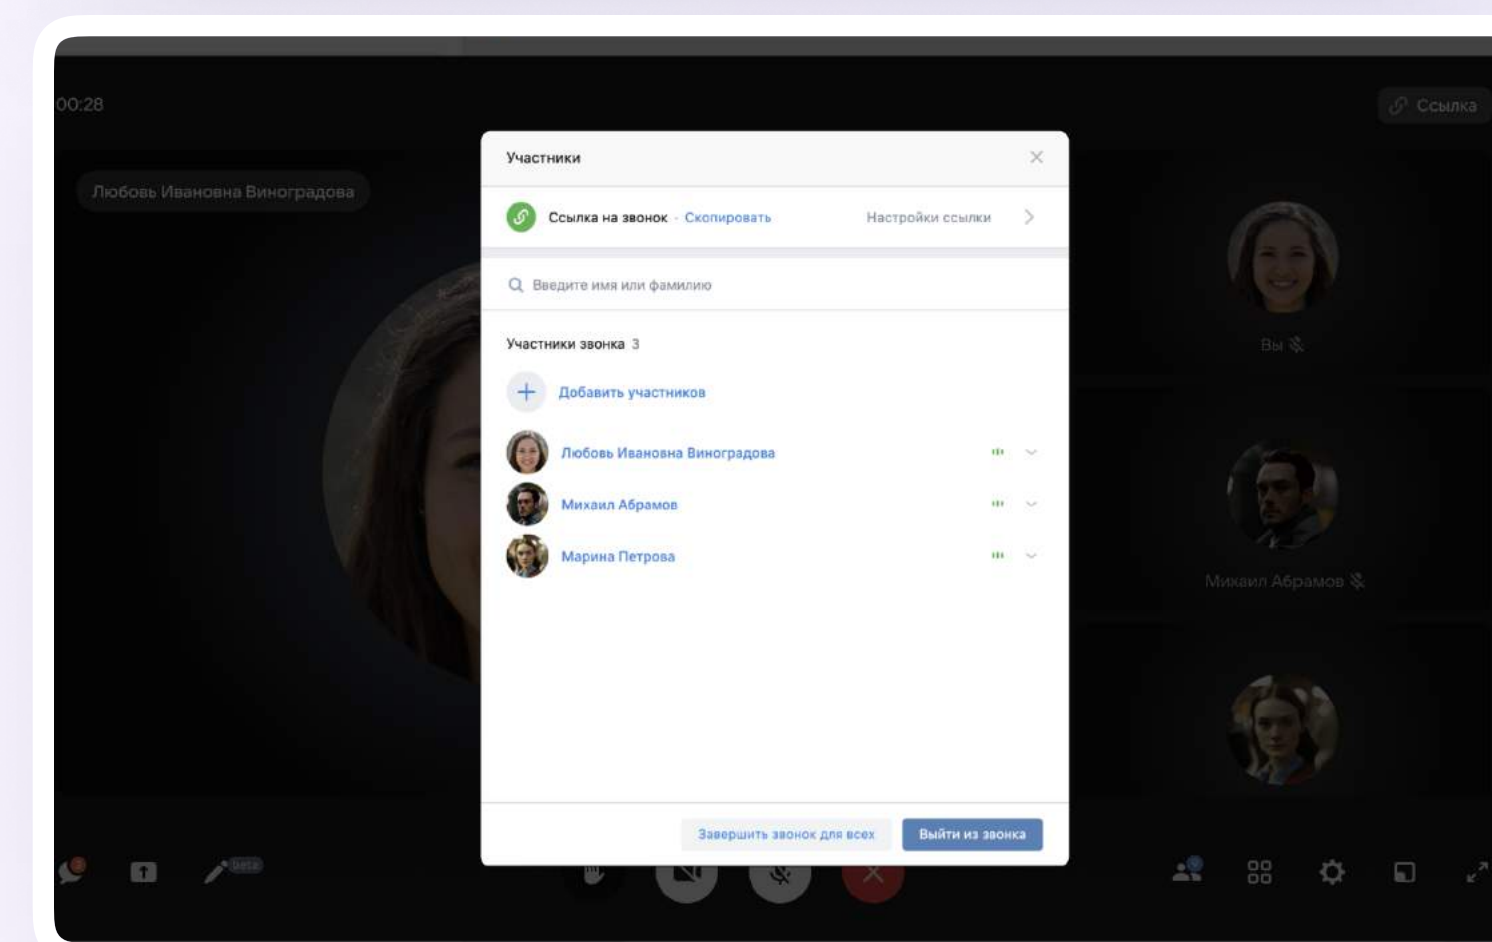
00:28

Ссылка

Любовь Ивановна Виноградова

Участники

Ссылка на звонок · Скопировать

Настройки ссылки

Введите имя или фамилию

Участники звонка 3

Добавить участников

Любовь Ивановна Виноградова

Михаил Абрамов

Марина Петрова

Завершить звонок для всех

Выйти из звонка

Вы

Михаил Абрамов

beta